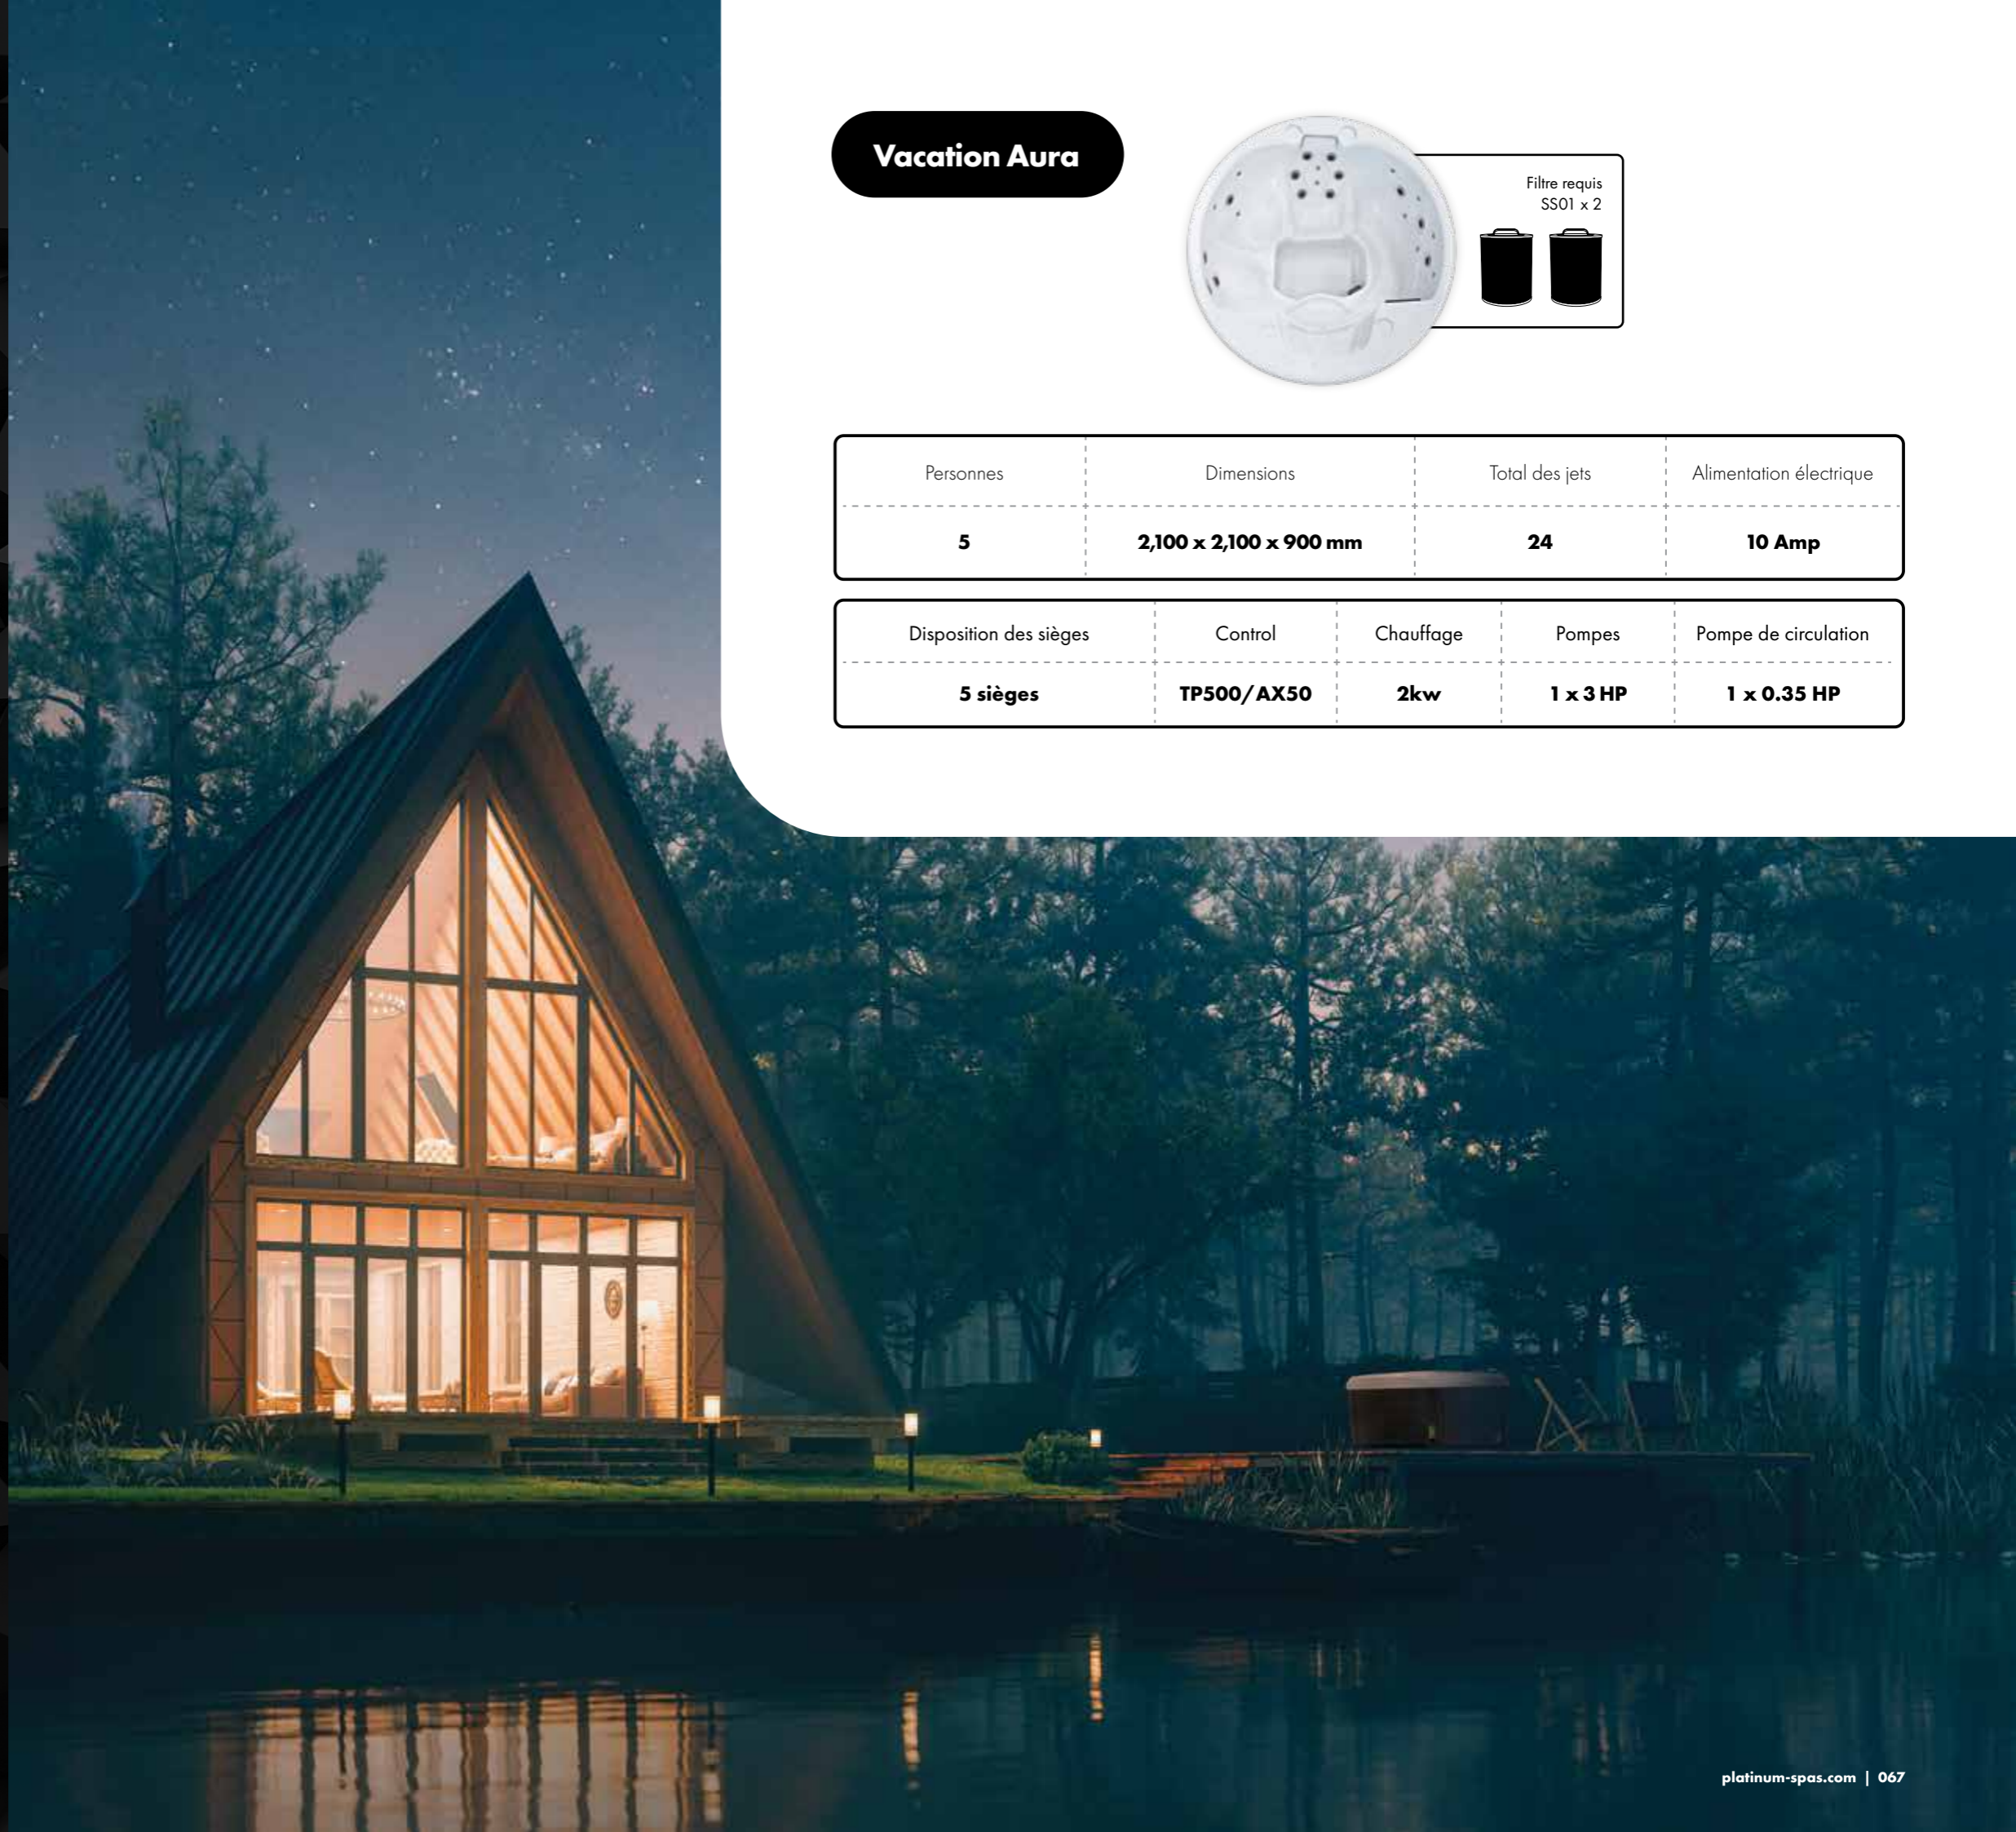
Vacation Aura

Filtre requis
SS01 x 2

| Personnes | Dimensions | Total des jets | Alimentation électrique |
|---|---|---|---|
| 5 | 2,100 x 2,100 x 900 mm | 24 | 10 Amp |

| Disposition des sièges | Control | Chauffage | Pompes | Pompe de circulation |
|---|---|---|---|---|
| 5 sièges | TP500/AX50 | 2kw | 1 x 3 HP | 1 x 0.35 HP |

platinum-spas.com | 067